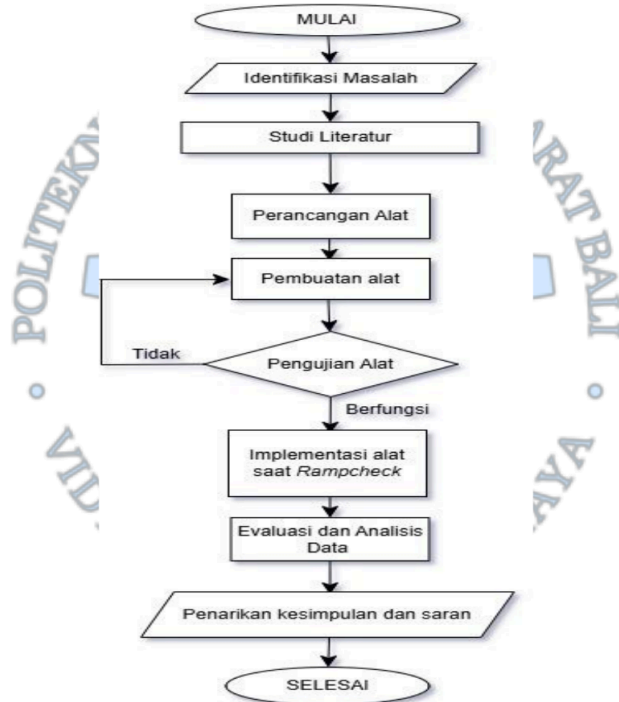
MULAI

Identifikasi Masalah

Studi Literatur

Perancangan Alat

Pembuatan alat

Tidak

Pengujian Alat

Berfungsi

Implementasi alat saat *Rampcheck*

Evaluasi dan Analisis Data

Penarikan kesimpulan dan saran

SELESAI

POLITEKN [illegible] ARAT BALI

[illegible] YA